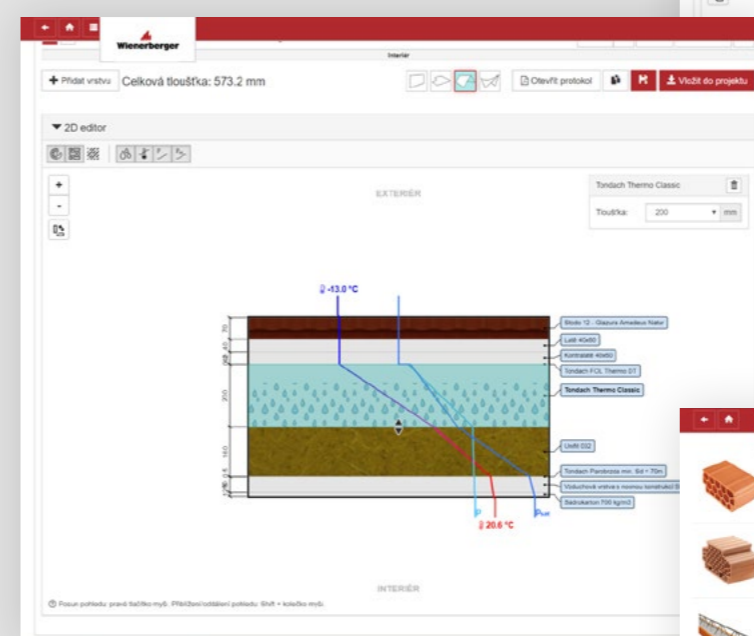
Wienerberger

Interiér

+ Přidat vrstvu Celková tloušťka: 573.2 mm

Otevřít protokol

Vložit do projektu

▼ 2D editor

+
-

EXTERIÉR

Tondach Thermo Classic

Tloušťka: 200 mm

-13.0 °C

Bobrovka 12 - Glazura Amadeus Natur

Latě 40x60

Kontralatě 40x60

Tondach FOL Thermo ST

Tondach Thermo Classic

Uniffi D02

Tondach Parobrzda min. Sd = 70m

Vzduchová vrstva s novou konstrukcí

Sádrokarton 700 kg/m3

20.6 °C

INTERIÉR

Posun pohledu: pravé tlačítko myši. Přiblížení/oddálení pohledu: Shift + kolečko myši.